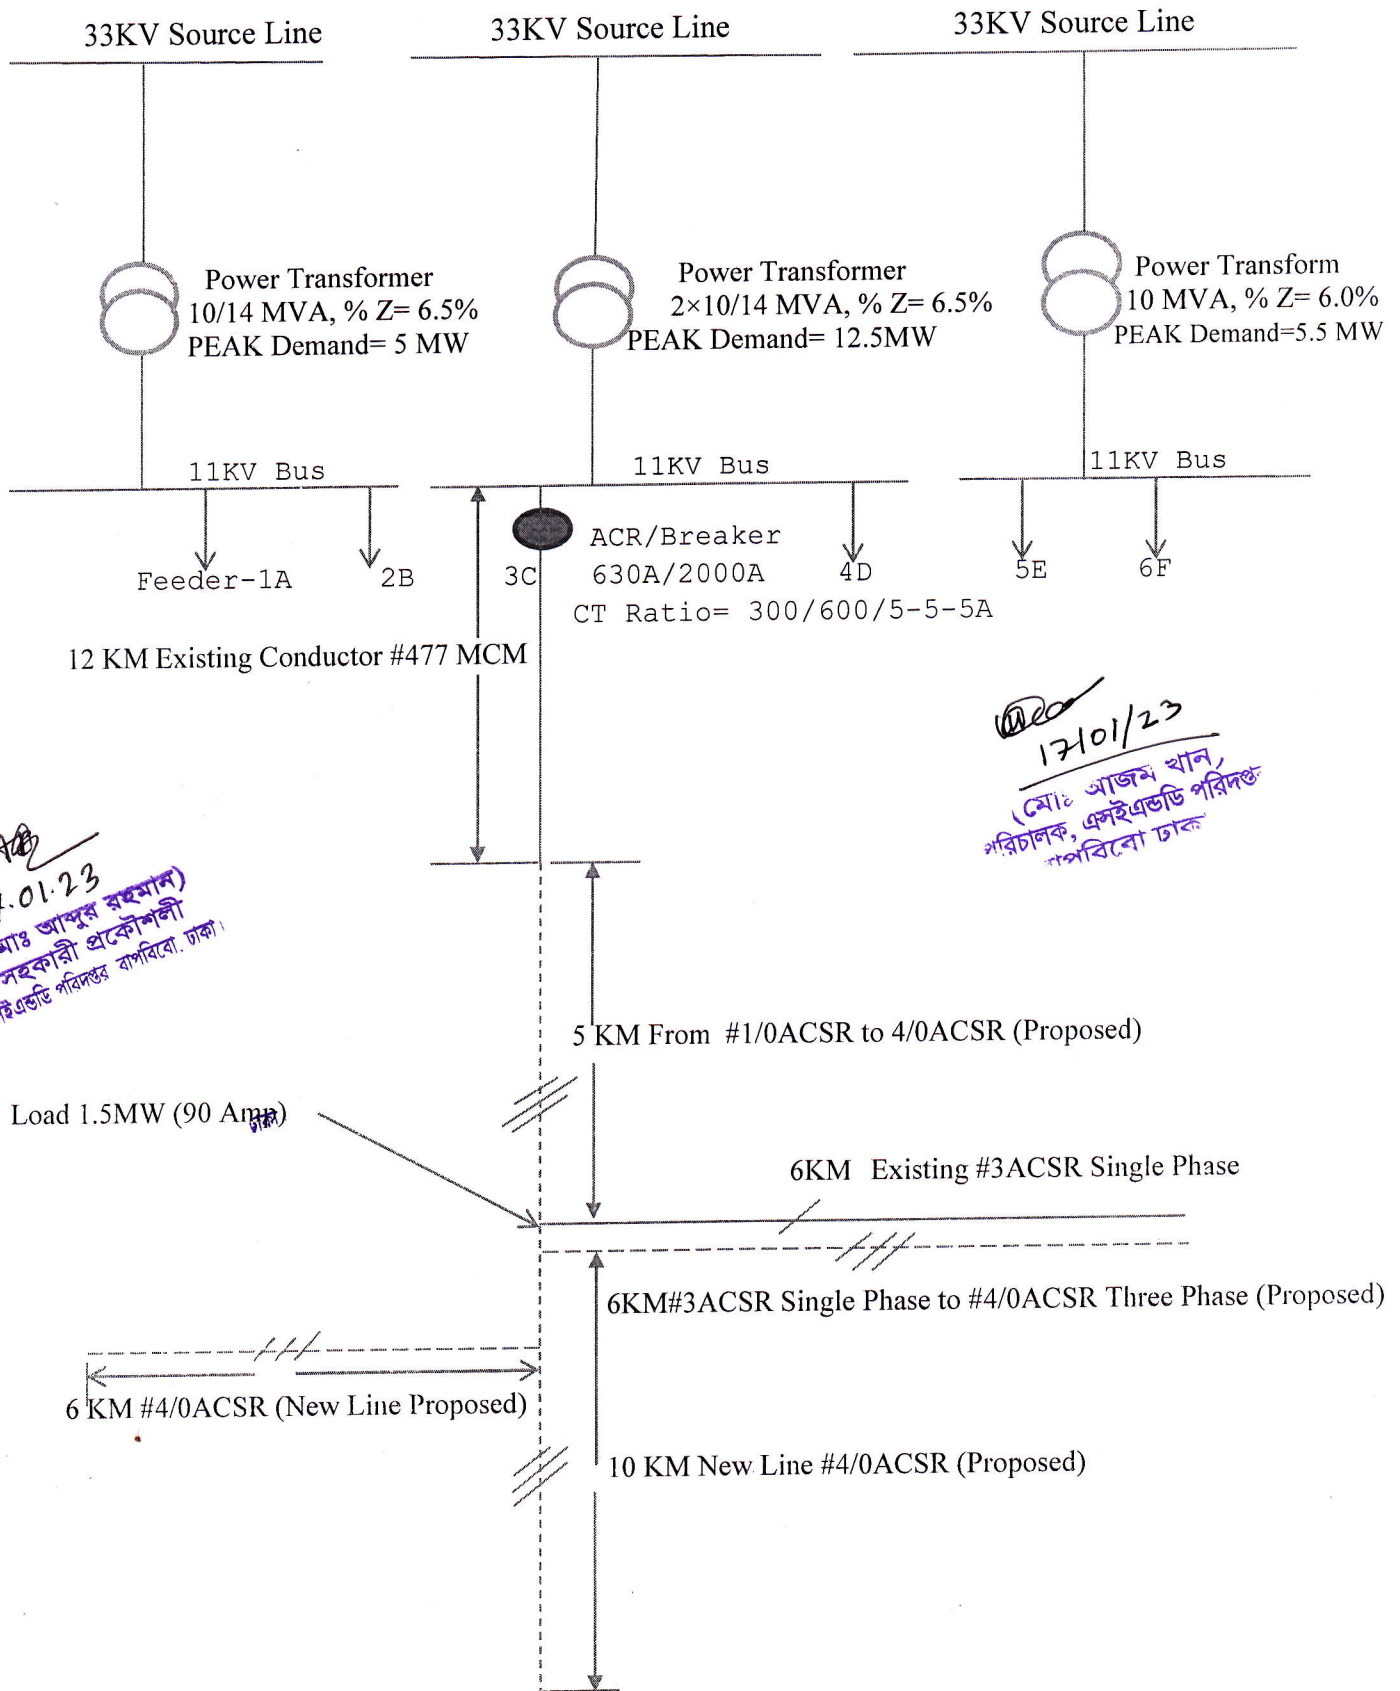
33KV Source Line

33KV Source Line

33KV Source Line

Power Transformer
10/14 MVA, % Z= 6.5%
PEAK Demand= 5 MW

Power Transformer
2×10/14 MVA, % Z= 6.5%
PEAK Demand= 12.5MW

Power Transform
10 MVA, % Z= 6.0%
PEAK Demand=5.5 MW

11KV Bus

11KV Bus

11KV Bus

Feeder-1A

2B

3C

ACR/Breaker
630A/2000A

4D

5E

6F

CT Ratio= 300/600/5-5-5A

12 KM Existing Conductor #477 MCM

17/01/23
(মোঃ আজম খান,
পরিচালক, এসইএন্ডডি পরিদপ্তর
বাপবিবো ঢাকা

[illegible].01.23
মোঃ আব্দুর রহমান)
সহকারী প্রকৌশলী
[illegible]এসইএন্ডডি পরিদপ্তর বাপবিবো. ঢাকা।

5 KM From #1/0ACSR to 4/0ACSR (Proposed)

Load 1.5MW (90 Amp)

6KM Existing #3ACSR Single Phase

6KM#3ACSR Single Phase to #4/0ACSR Three Phase (Proposed)

6 KM #4/0ACSR (New Line Proposed)

10 KM New Line #4/0ACSR (Proposed)